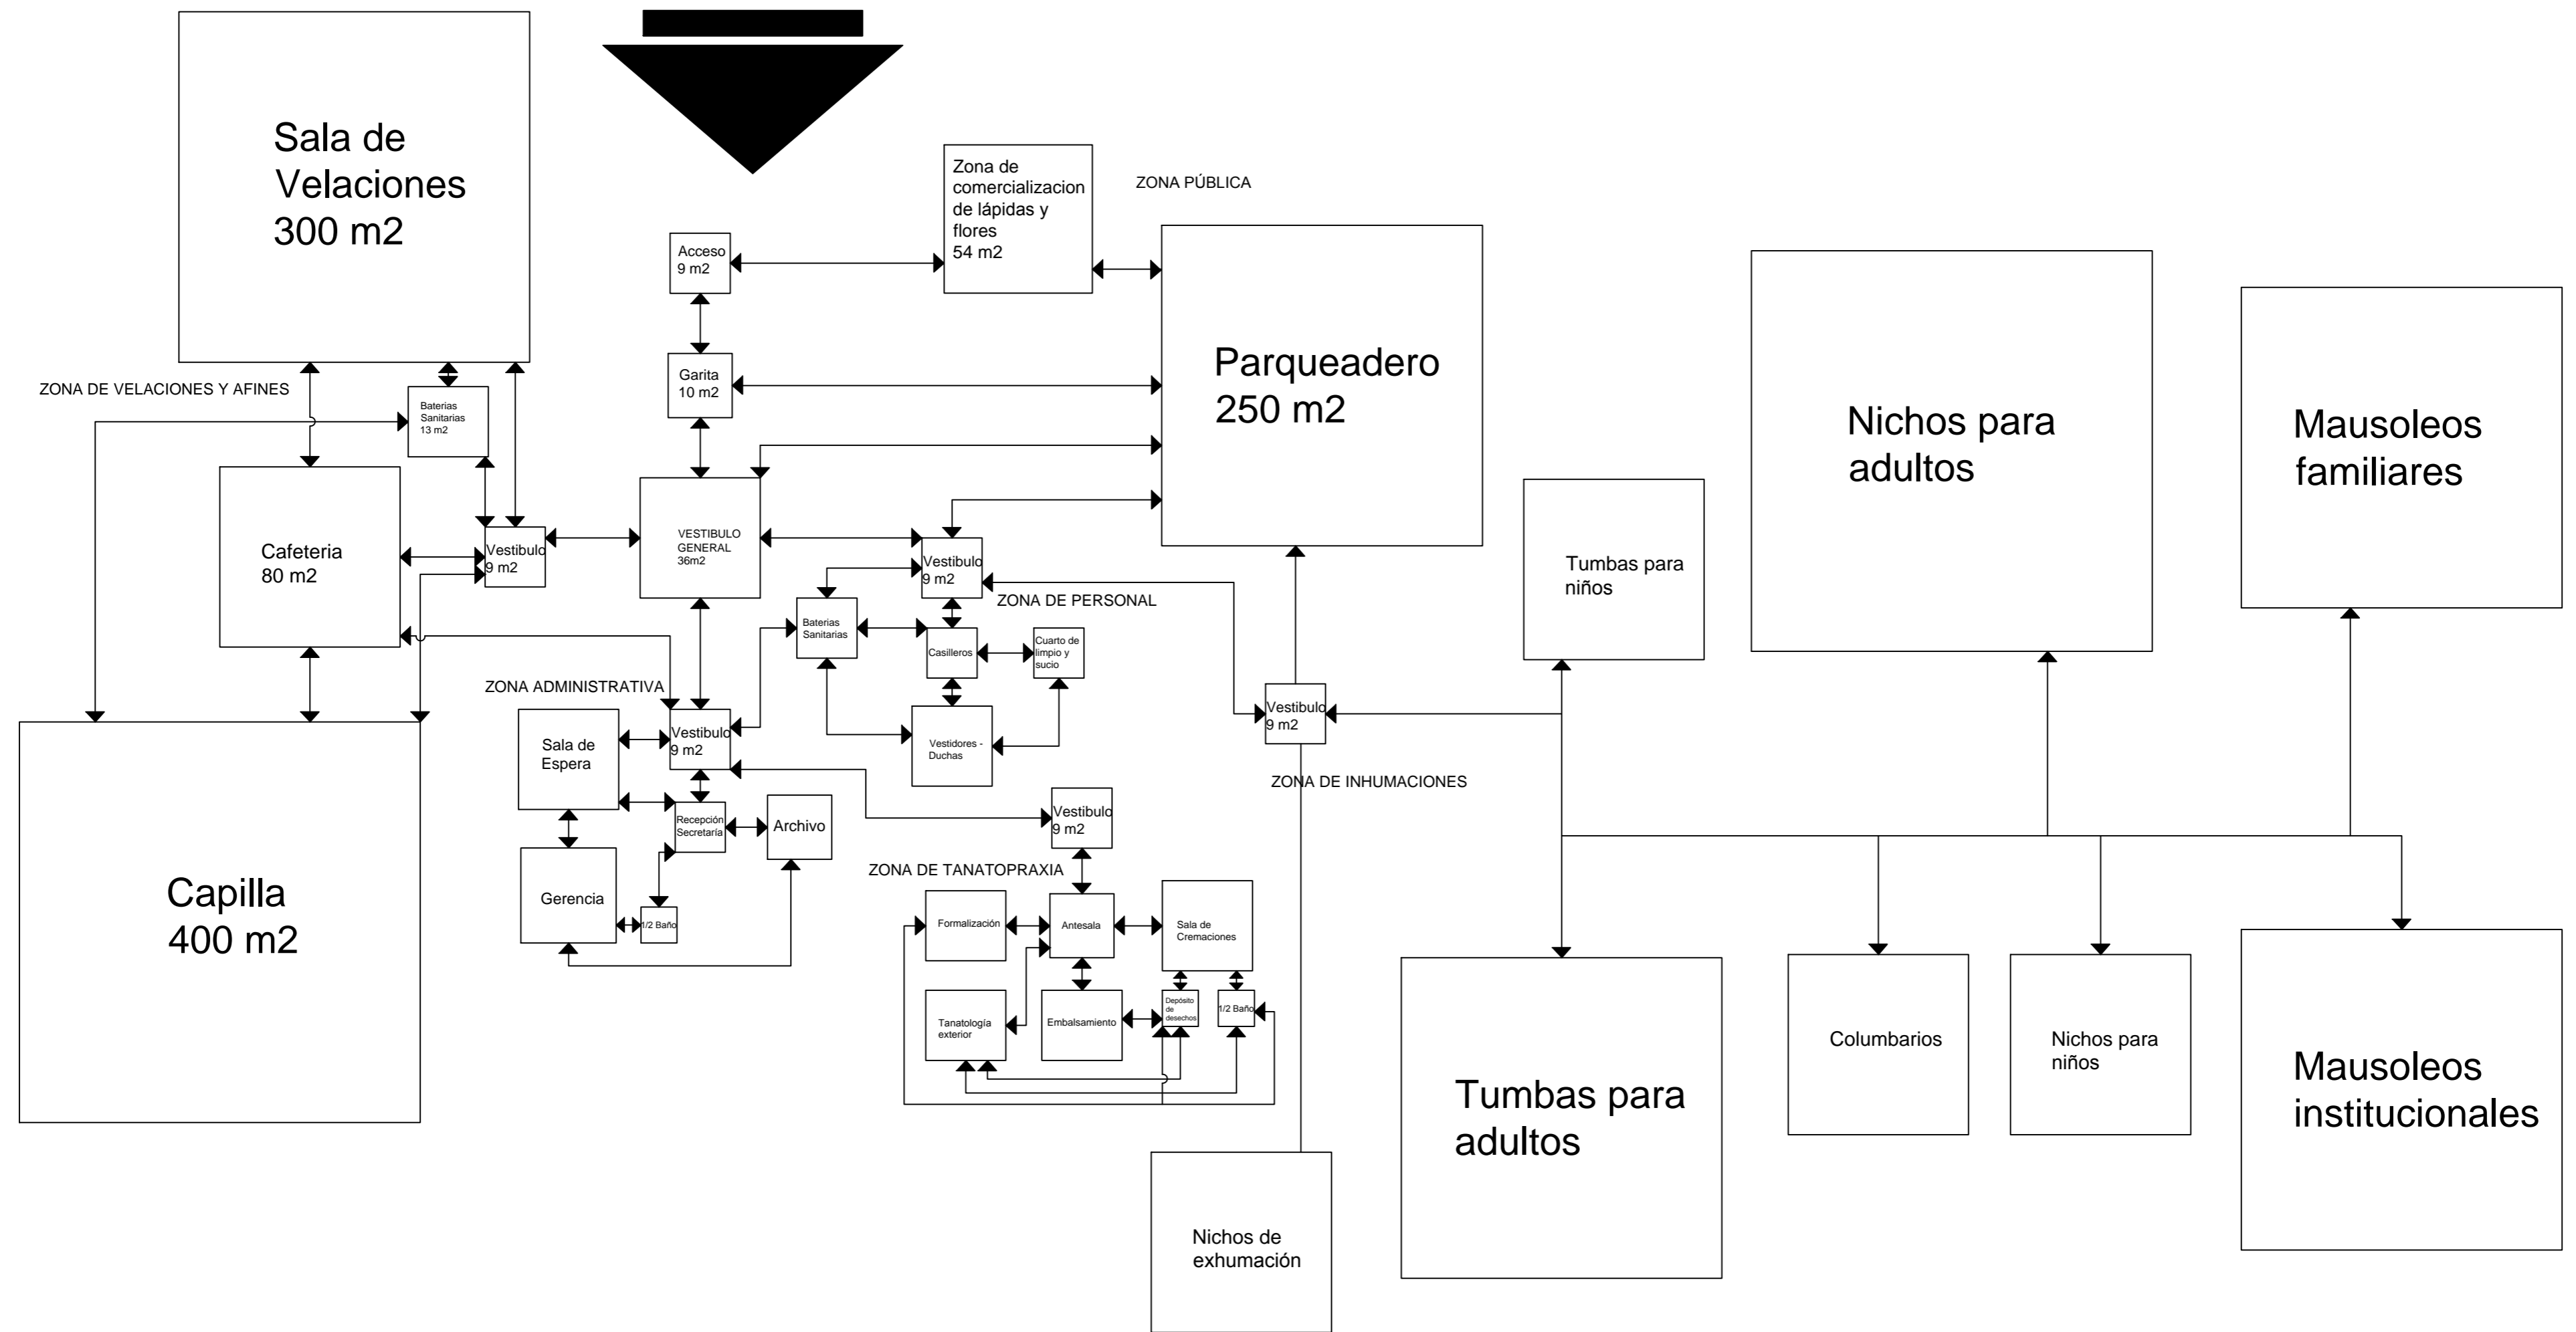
Sala de Velaciones 300 m2

ZONA DE VELACIONES Y AFINES

Baterias Sanitarias 13 m2

Cafeteria 80 m2

Vestibulo 9 m2

Capilla 400 m2

Acceso 9 m2

Garita 10 m2

VESTIBULO GENERAL 36m2

Zona de comercializacion de lápidas y flores 54 m2

ZONA PÚBLICA

Parqueadero 250 m2

Vestibulo 9 m2

ZONA DE PERSONAL

Baterias Sanitarias

Casilleros

Cuarto de limpio y sucio

Vestidores - Duchas

ZONA ADMINISTRATIVA

Sala de Espera

Vestibulo 9 m2

Recepción Secretaría

Archivo

Gerencia

1/2 Baño

Vestibulo 9 m2

ZONA DE TANATOPRAXIA

Formalización

Antesala

Sala de Cremaciones

Tanatología exterior

Embalsamiento

Depósito de desechos

1/2 Baño

Vestibulo 9 m2

ZONA DE INHUMACIONES

Nichos de exhumación

Tumbas para niños

Nichos para adultos

Mausoleos familiares

Tumbas para adultos

Columbarios

Nichos para niños

Mausoleos institucionales